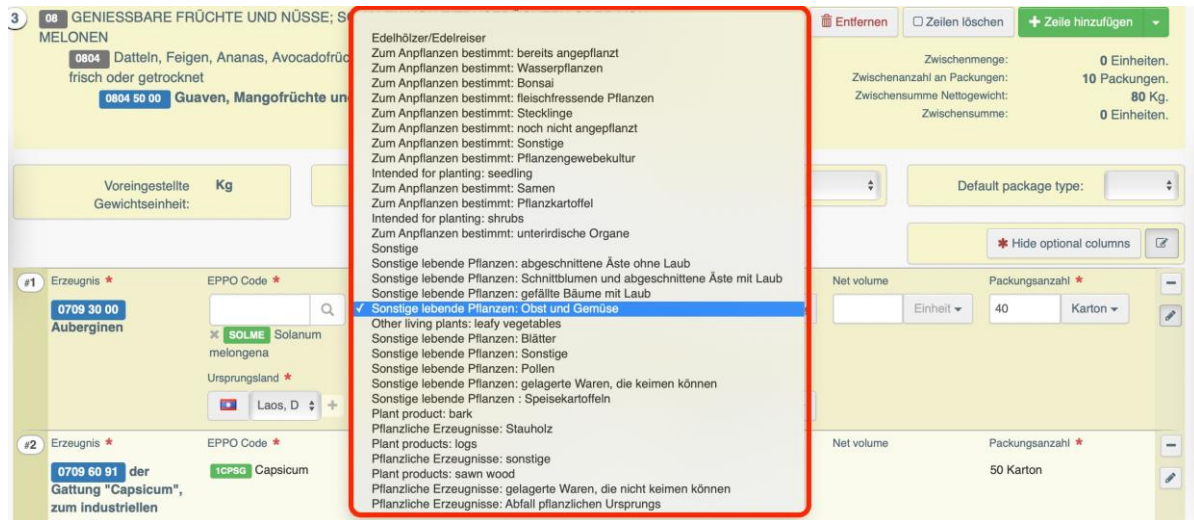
3 08 GENIESSBARE FRÜCHTE UND NÜSSE; S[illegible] MELONEN

0804 Datteln, Feigen, Ananas, Avocadofrüc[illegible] frisch oder getrocknet

0804 50 00 Guaven, Mangofrüchte un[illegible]

Edelhölzer/Edelreiser
Zum Anpflanzen bestimmt: bereits angepflanzt
Zum Anpflanzen bestimmt: Wasserpflanzen
Zum Anpflanzen bestimmt: Bonsai
Zum Anpflanzen bestimmt: fleischfressende Pflanzen
Zum Anpflanzen bestimmt: Stecklinge
Zum Anpflanzen bestimmt: noch nicht angepflanzt
Zum Anpflanzen bestimmt: Sonstige
Zum Anpflanzen bestimmt: Pflanzengewebekultur
Intended for planting: seedling
Zum Anpflanzen bestimmt: Samen
Zum Anpflanzen bestimmt: Pflanzkartoffel
Intended for planting: shrubs
Zum Anpflanzen bestimmt: unterirdische Organe
Sonstige
Sonstige lebende Pflanzen: abgeschnittene Äste ohne Laub
Sonstige lebende Pflanzen: Schnittblumen und abgeschnittene Äste mit Laub
Sonstige lebende Pflanzen: gefällte Bäume mit Laub
✓ Sonstige lebende Pflanzen: Obst und Gemüse
Other living plants: leafy vegetables
Sonstige lebende Pflanzen: Blätter
Sonstige lebende Pflanzen: Sonstige
Sonstige lebende Pflanzen: Pollen
Sonstige lebende Pflanzen: gelagerte Waren, die keimen können
Sonstige lebende Pflanzen : Speisekartoffeln
Plant product: bark
Pflanzliche Erzeugnisse: Stauholz
Plant products: logs
Pflanzliche Erzeugnisse: sonstige
Plant products: sawn wood
Pflanzliche Erzeugnisse: gelagerte Waren, die nicht keimen können
Pflanzliche Erzeugnisse: Abfall pflanzlichen Ursprungs

Entfernen
Zeilen löschen
+ Zeile hinzufügen

Zwischenmenge: 0 Einheiten.
Zwischenanzahl an Packungen: 10 Packungen.
Zwischensumme Nettogewicht: 80 Kg.
Zwischensumme: 0 Einheiten.

Voreingestellte Gewichtseinheit: Kg

Default package type:

✱ Hide optional columns

#1 Erzeugnis ✱
0709 30 00
Auberginen

EPPO Code ✱
SOLME Solanum melongena
Ursprungsland ✱
Laos, D

Net volume
Einheit
Packungsanzahl ✱
40
Karton

#2 Erzeugnis ✱
0709 60 91 der Gattung "Capsicum", zum industriellen

EPPO Code ✱
1CPSG Capsicum

Net volume
Packungsanzahl ✱
50 Karton